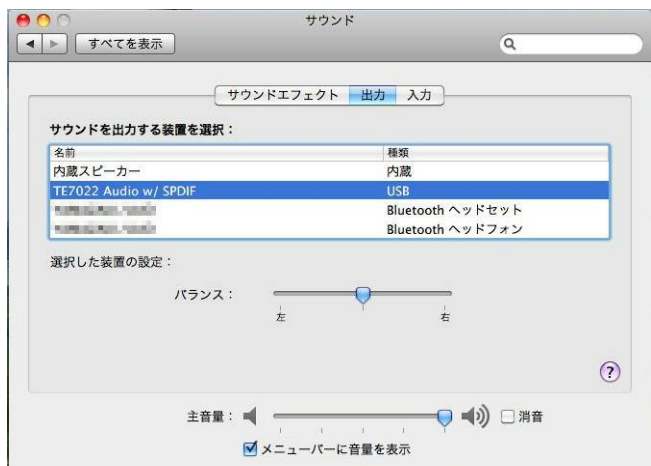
サウンド

すべてを表示

サウンドエフェクト　出力　入力

サウンドを出力する装置を選択：

| 名前 | 種類 |
|---|---|
| 内蔵スピーカー | 内蔵 |
| TE7022 Audio w/ SPDIF | USB |
| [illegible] | Bluetooth ヘッドセット |
| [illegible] | Bluetooth ヘッドフォン |

選択した装置の設定：

バランス：

左　右

?

主音量：

消音

メニューバーに音量を表示